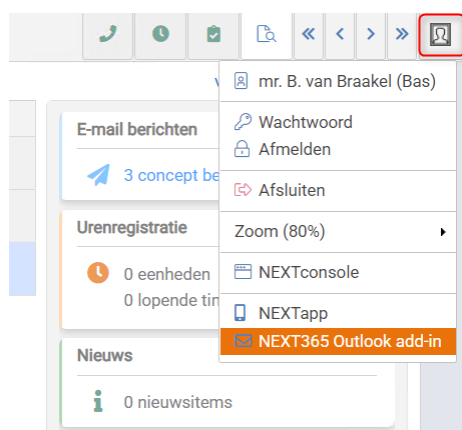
«
‹
›
»

mr. B. van Braakel (Bas)

Wachtwoord
Afmelden

Afsluiten

Zoom (80%)

NEXTconsole

NEXTapp
NEXT365 Outlook add-in

E-mail berichten
3 concept be

Urenregistratie
0 eenheden
0 lopende tin

Nieuws
0 nieuwsitems